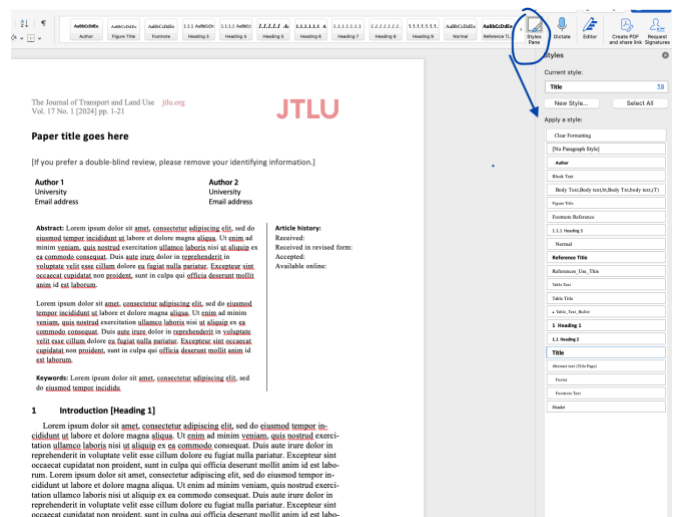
AaBbCcDdEe Author | AaBbCcDdEe Figure Title | AaBbCcDdEe Footnote | 1.1.1 AaBbCcDd Heading 3 | 1.1.1.1 AaBbCc Heading 4 | Heading 5 | Heading 6 | Heading 7 | Heading 8 | Heading 9 | AaBbCcDdEe Normal | AaBbCcDdEe Reference T... | Styles Pane | Dictate | Editor | Create PDF and share link | Request Signatures

The Journal of Transport and Land Use jtlu.org
Vol. 17 No. 1 [2024] pp. 1-21

JTLU

Paper title goes here

[If you prefer a double-blind review, please remove your identifying information.]

Author 1
University
Email address

Author 2
University
Email address

Abstract: Lorem ipsum dolor sit amet, consectetur adipiscing elit, sed do eiusmod tempor incididunt ut labore et dolore magna aliqua. Ut enim ad minim veniam, quis nostrud exercitation ullamco laboris nisi ut aliquip ex ea commodo consequat. Duis aute irure dolor in reprehenderit in voluptate velit esse cillum dolore eu fugiat nulla pariatur. Excepteur sint occaecat cupidatat non proident, sunt in culpa qui officia deserunt mollit anim id est laborum.

Lorem ipsum dolor sit amet, consectetur adipiscing elit, sed do eiusmod tempor incididunt ut labore et dolore magna aliqua. Ut enim ad minim veniam, quis nostrud exercitation ullamco laboris nisi ut aliquip ex ea commodo consequat. Duis aute irure dolor in reprehenderit in voluptate velit esse cillum dolore eu fugiat nulla pariatur. Excepteur sint occaecat cupidatat non proident, sunt in culpa qui officia deserunt mollit anim id est laborum.

Keywords: Lorem ipsum dolor sit amet, consectetur adipiscing elit, sed do eiusmod tempor incididu

Article history:
Received:
Received in revised form:
Accepted:
Available online:

1 Introduction [Heading 1]

Lorem ipsum dolor sit amet, consectetur adipiscing elit, sed do eiusmod tempor incididunt ut labore et dolore magna aliqua. Ut enim ad minim veniam, quis nostrud exercitation ullamco laboris nisi ut aliquip ex ea commodo consequat. Duis aute irure dolor in reprehenderit in voluptate velit esse cillum dolore eu fugiat nulla pariatur. Excepteur sint occaecat cupidatat non proident, sunt in culpa qui officia deserunt mollit anim id est laborum. Lorem ipsum dolor sit amet, consectetur adipiscing elit, sed do eiusmod tempor incididunt ut labore et dolore magna aliqua. Ut enim ad minim veniam, quis nostrud exercitation ullamco laboris nisi ut aliquip ex ea commodo consequat. Duis aute irure dolor in reprehenderit in voluptate velit esse cillum dolore eu fugiat nulla pariatur. Excepteur sint occaecat cupidatat non proident, sunt in culpa qui officia deserunt mollit anim id est labo-

Styles
Current style:
Title
New Style... | Select All
Apply a style:
Clear Formatting
[No Paragraph Style]
Author
Block Text
Body Text,Body text,bt,Body Txt,body text,(T)
Figure Title
Footnote Reference
1.1.1 Heading 3
Normal
Reference Title
References_Use_This
Table Text
Table Title
Table_Text_Bullet
1 Heading 1
1.1 Heading 2
Title
Abstract text (Title Page)
Footer
Footnote Text
Header